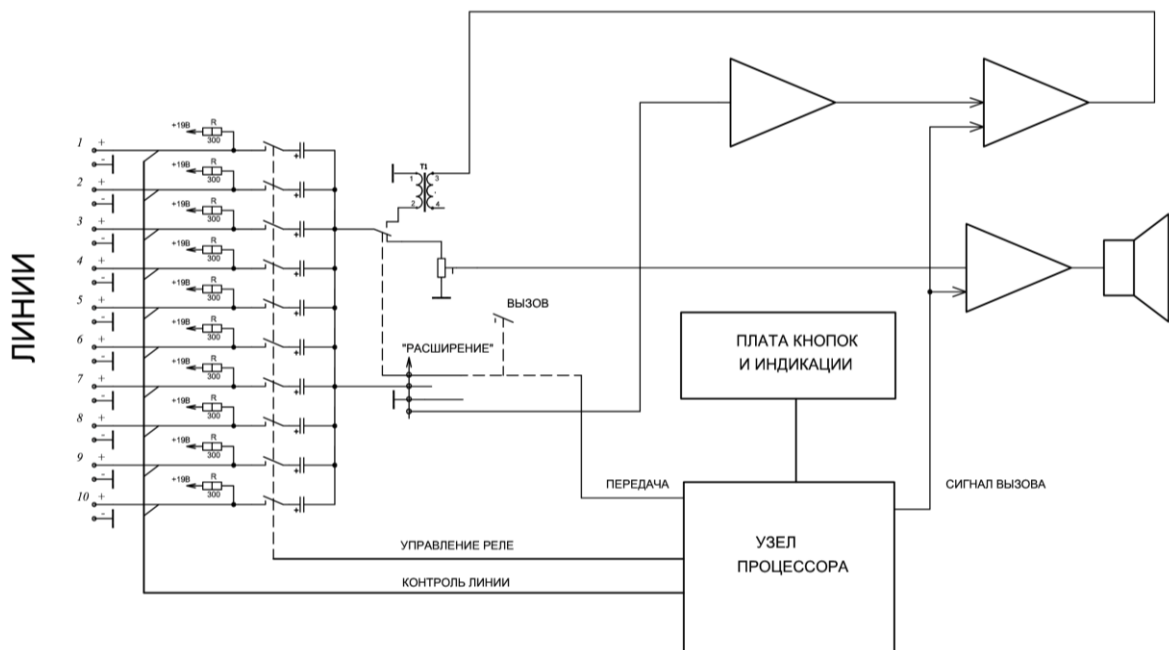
ЛИНИИ

1 + -
+19В R 300
2 + -
+19В R 300
3 + -
+19В R 300
4 + -
+19В R 300
5 + -
+19В R 300
6 + -
+19В R 300
7 + -
+19В R 300
8 + -
+19В R 300
9 + -
+19В R 300
10 + -
+19В R 300

T1
1 3
2 4

ВЫЗОВ
"РАСШИРЕНИЕ"

ПЛАТА КНОПОК И ИНДИКАЦИИ

ПЕРЕДАЧА
СИГНАЛ ВЫЗОВА

УЗЕЛ ПРОЦЕССОРА

УПРАВЛЕНИЕ РЕЛЕ
КОНТРОЛЬ ЛИНИИ